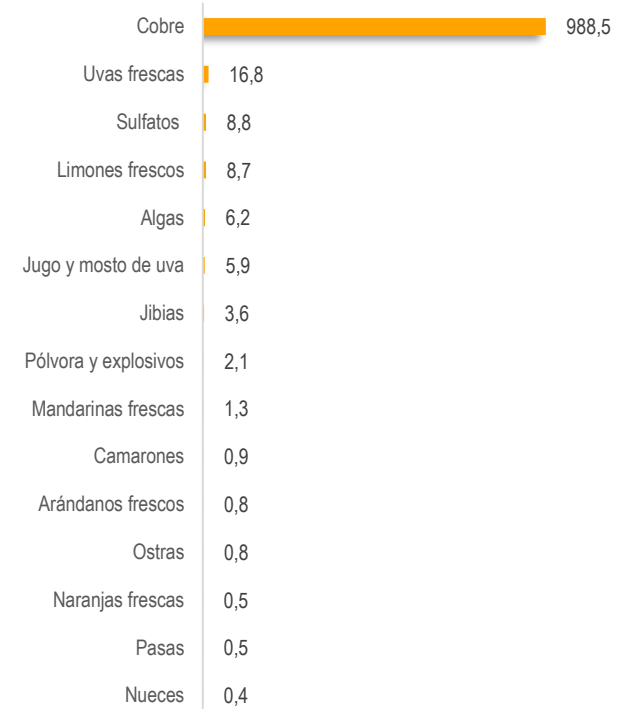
Cobre 988,5
Uvas frescas 16,8
Sulfatos 8,8
Limones frescos 8,7
Algas 6,2
Jugo y mosto de uva 5,9
Jibias 3,6
Pólvora y explosivos 2,1
Mandarinas frescas 1,3
Camarones 0,9
Arándanos frescos 0,8
Ostras 0,8
Naranjas frescas 0,5
Pasas 0,5
Nueces 0,4